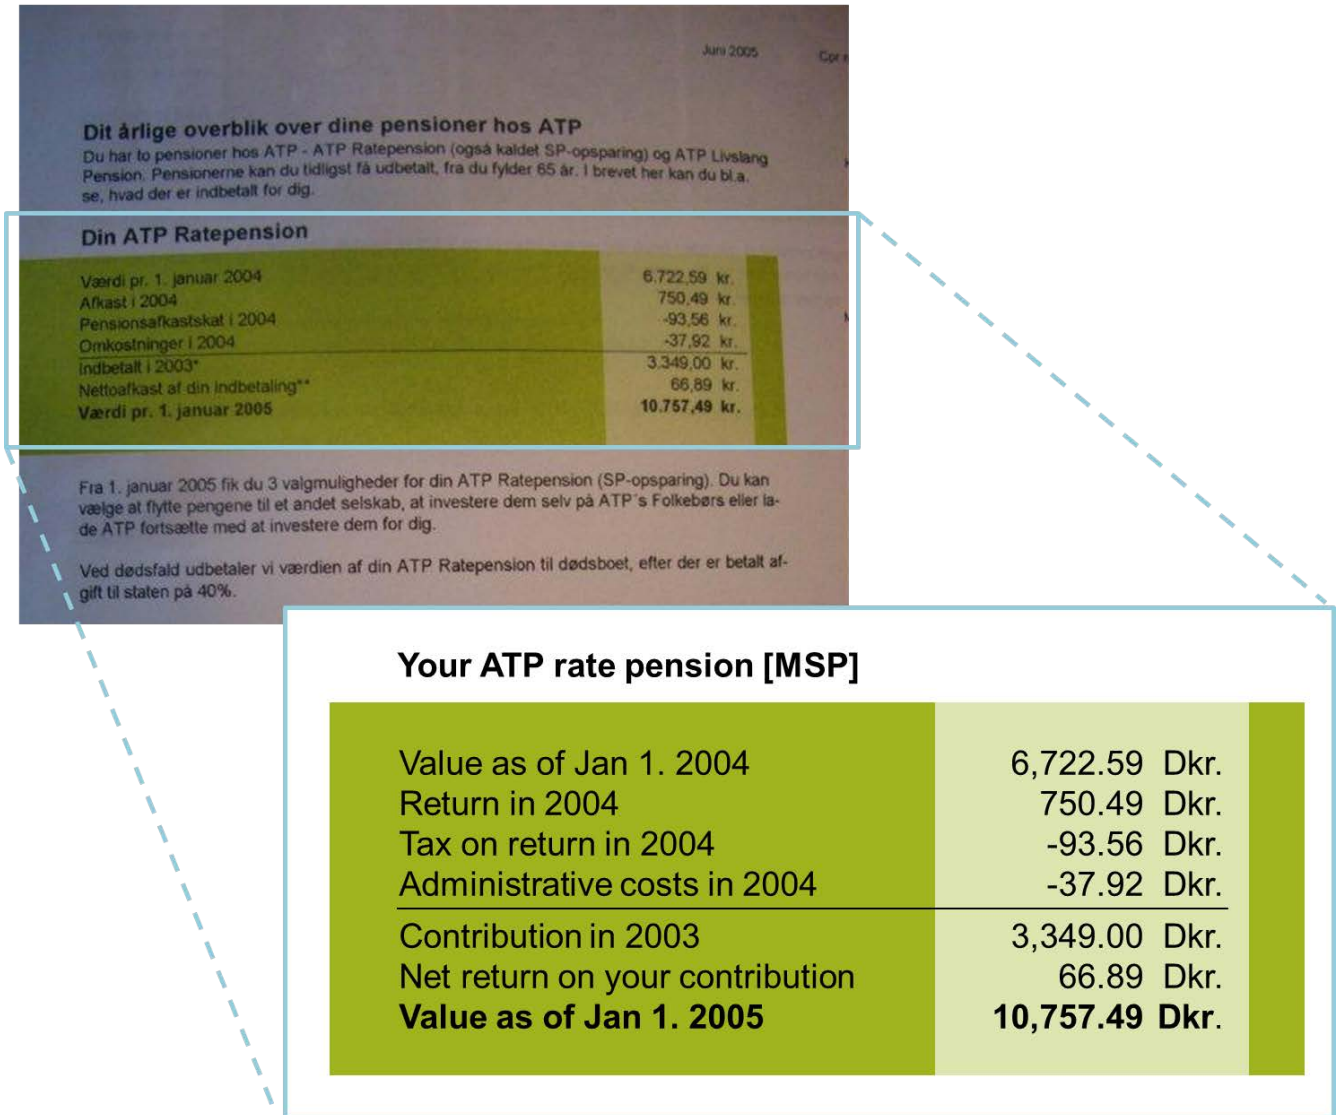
Juni 2005

Cpr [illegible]

Dit årlige overblik over dine pensioner hos ATP

Du har to pensioner hos ATP - ATP Ratepension (også kaldet SP-opsparing) og ATP Livslang Pension. Pensionerne kan du tidligst få udbetalt, fra du fylder 65 år. I brevet her kan du bl.a. se, hvad der er indbetalt for dig.

Din ATP Ratepension

| | |
|---|---|
| Værdi pr. 1. januar 2004 | 6.722,59 kr. |
| Afkast i 2004 | 750,49 kr. |
| Pensionsafkastskat i 2004 | -93,56 kr. |
| Omkostninger i 2004 | -37,92 kr. |
| Indbetalt i 2003* | 3.349,00 kr. |
| Nettoafkast af din indbetaling** | 66,89 kr. |
| **Værdi pr. 1. januar 2005** | **10.757,49 kr.** |

Fra 1. januar 2005 fik du 3 valgmuligheder for din ATP Ratepension (SP-opsparing). Du kan vælge at flytte pengene til et andet selskab, at investere dem selv på ATP's Folkebørs eller lade ATP fortsætte med at investere dem for dig.

Ved dødsfald udbetaler vi værdien af din ATP Ratepension til dødsboet, efter der er betalt afgift til staten på 40%.

Your ATP rate pension [MSP]

| | |
|---|---|
| Value as of Jan 1. 2004 | 6,722.59 Dkr. |
| Return in 2004 | 750.49 Dkr. |
| Tax on return in 2004 | -93.56 Dkr. |
| Administrative costs in 2004 | -37.92 Dkr. |
| Contribution in 2003 | 3,349.00 Dkr. |
| Net return on your contribution | 66.89 Dkr. |
| **Value as of Jan 1. 2005** | **10,757.49 Dkr.** |